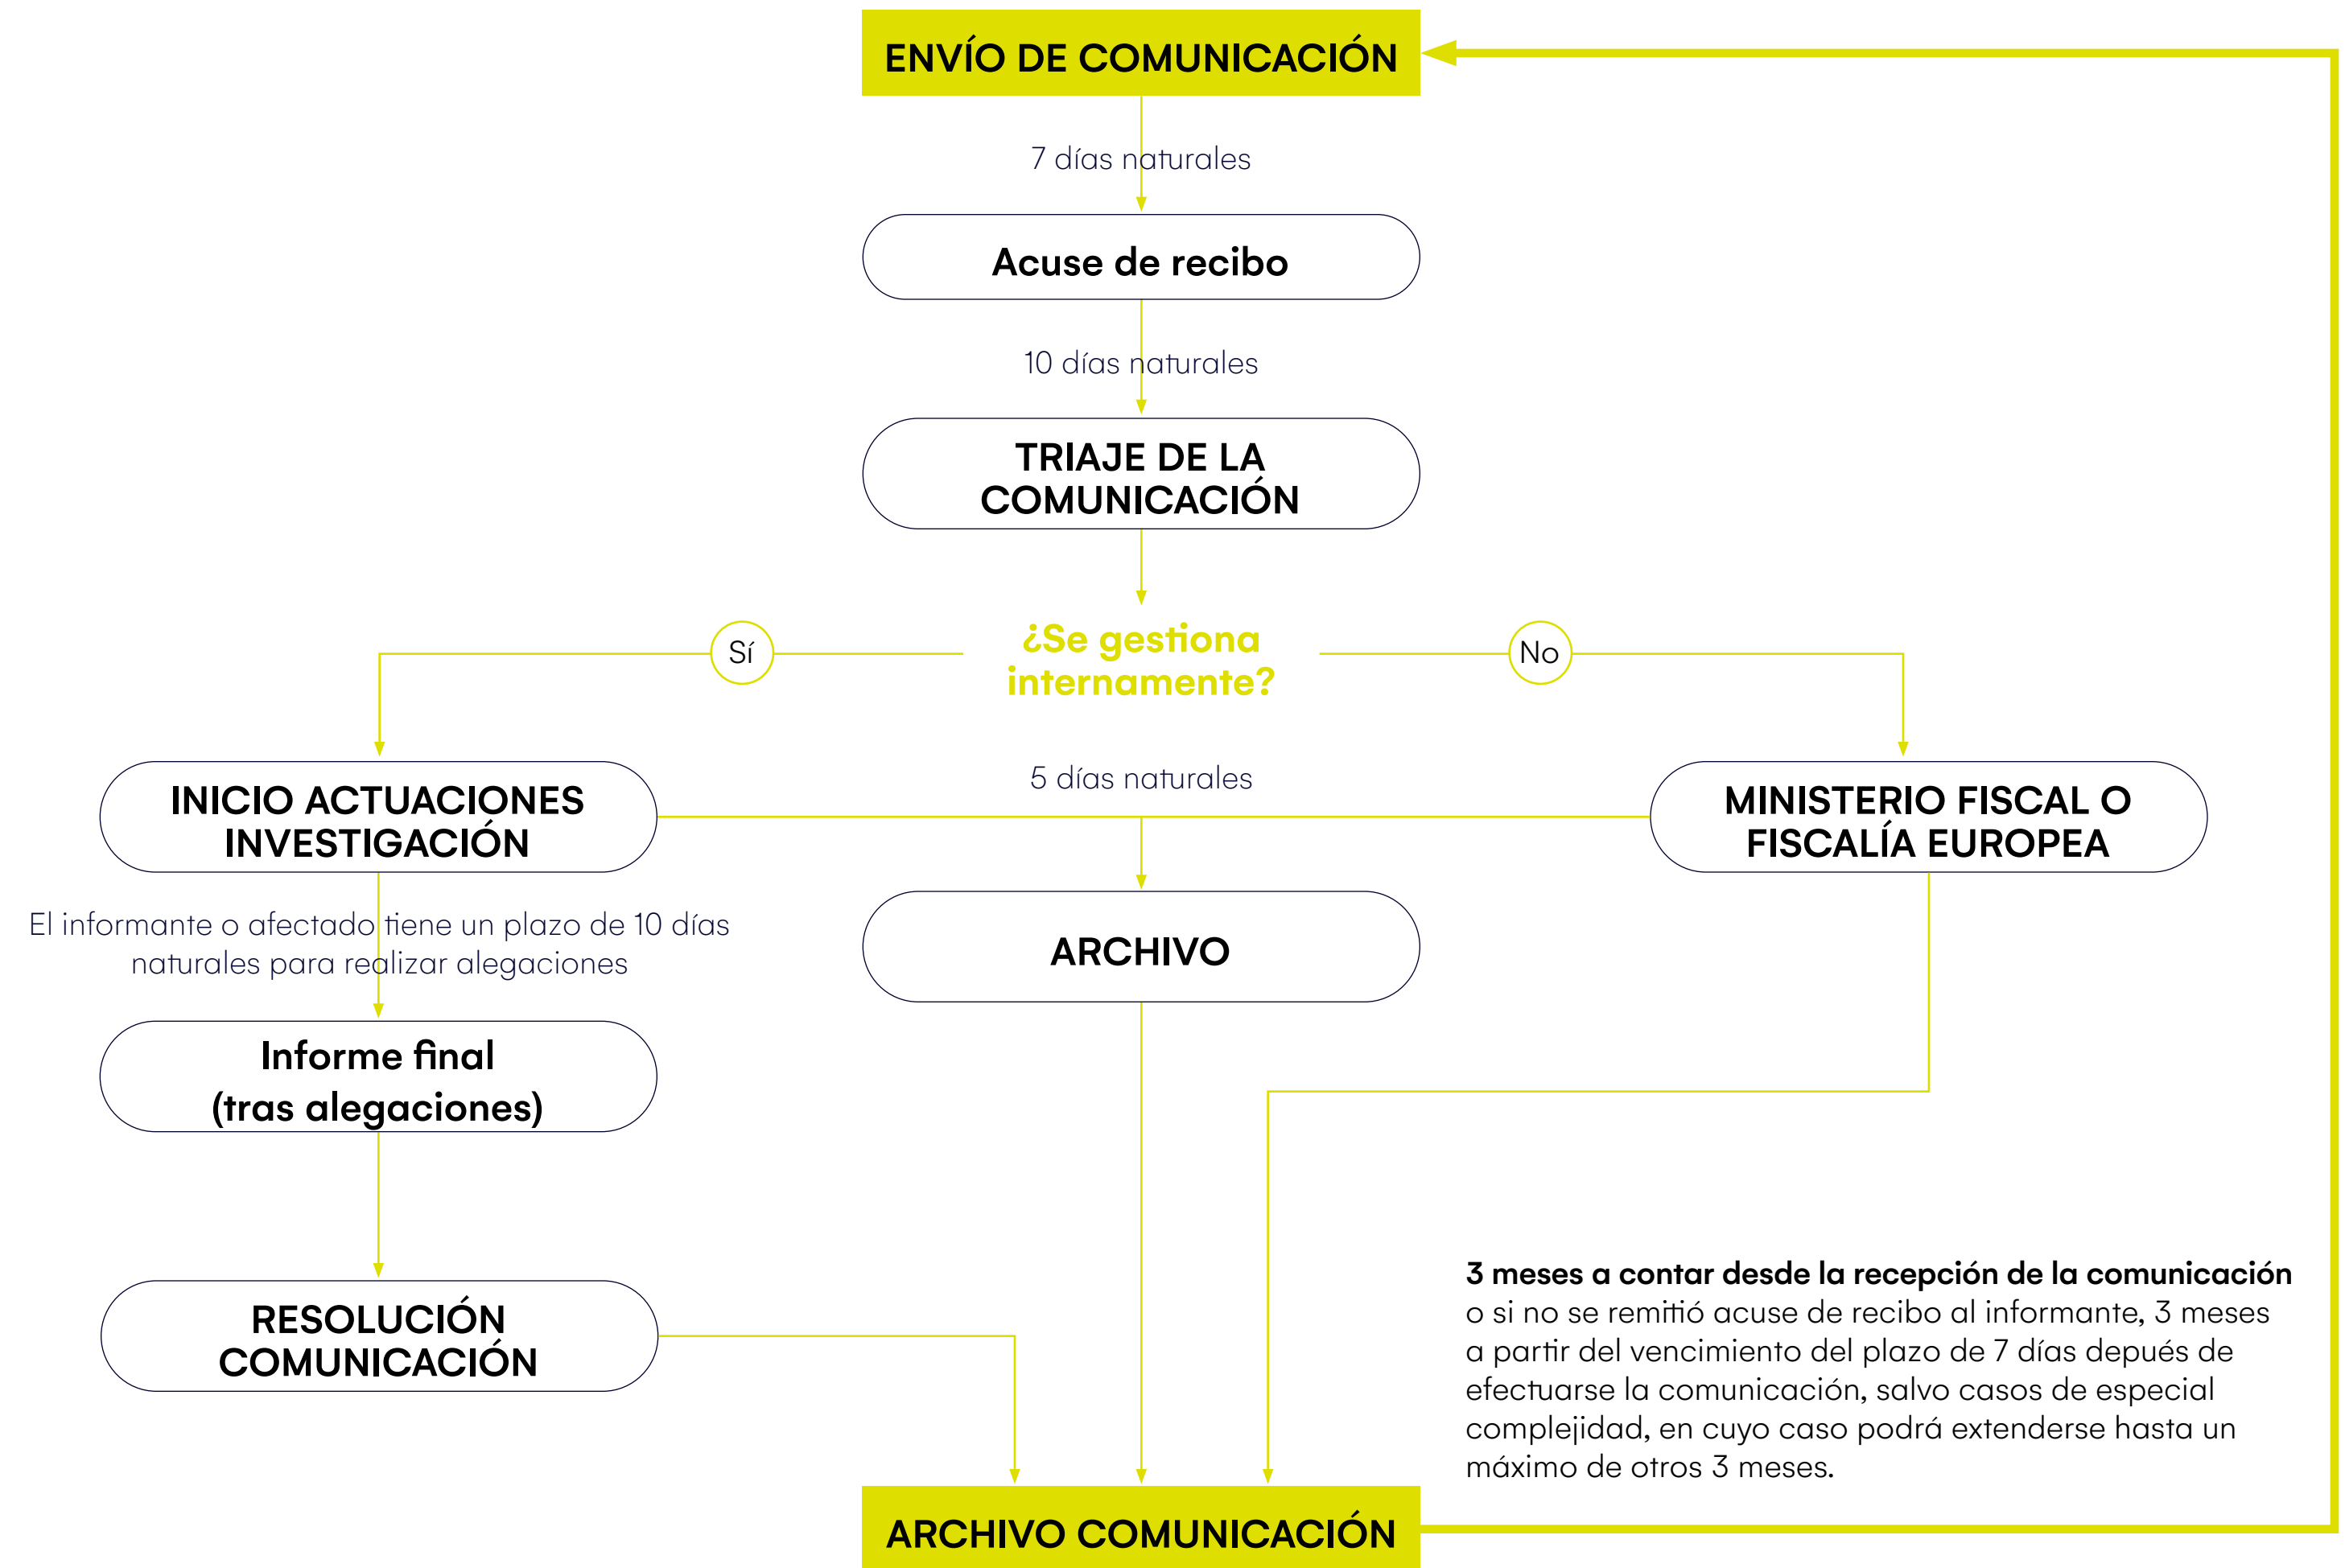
ENVÍO DE COMUNICACIÓN

7 días naturales

Acuse de recibo

10 días naturales

TRIAJE DE LA COMUNICACIÓN

¿Se gestiona internamente?

Sí

No

INICIO ACTUACIONES INVESTIGACIÓN

5 días naturales

MINISTERIO FISCAL O FISCALÍA EUROPEA

El informante o afectado tiene un plazo de 10 días naturales para realizar alegaciones

ARCHIVO

Informe final (tras alegaciones)

RESOLUCIÓN COMUNICACIÓN

**3 meses a contar desde la recepción de la comunicación** o si no se remitió acuse de recibo al informante, 3 meses a partir del vencimiento del plazo de 7 días depués de efectuarse la comunicación, salvo casos de especial complejidad, en cuyo caso podrá extenderse hasta un máximo de otros 3 meses.

ARCHIVO COMUNICACIÓN